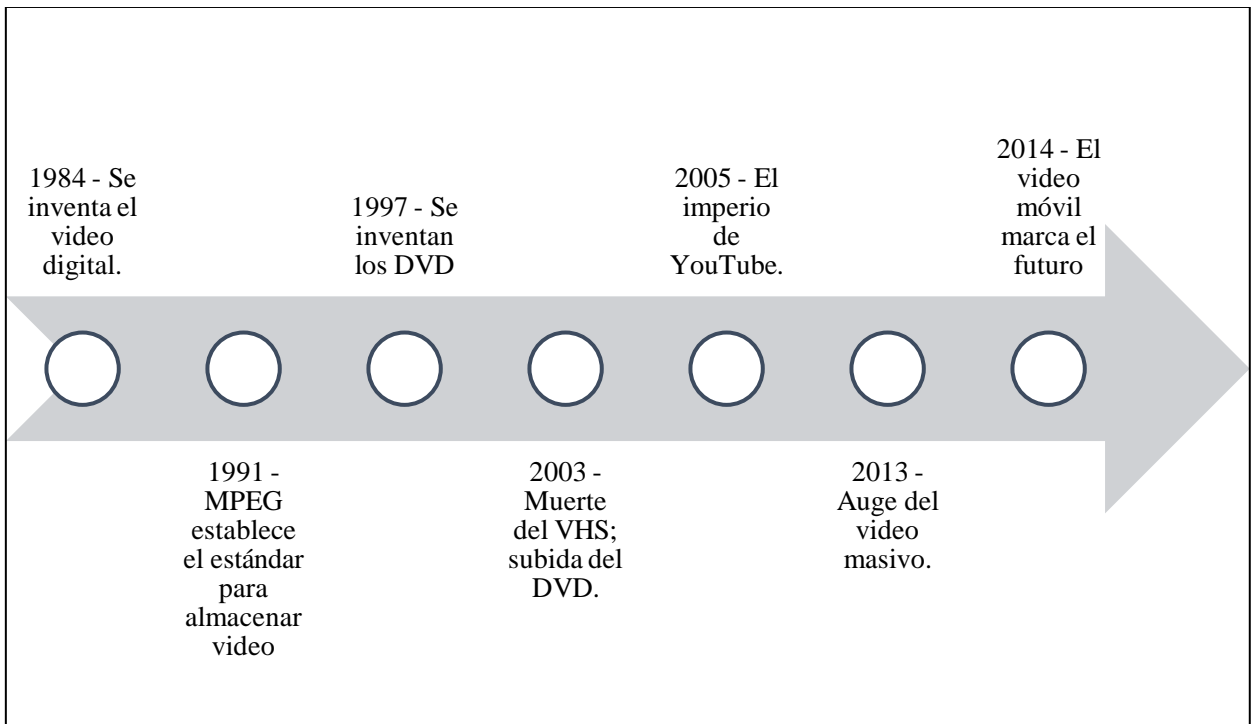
1984 - Se inventa el video digital.

1991 - MPEG establece el estándar para almacenar video

1997 - Se inventan los DVD

2003 - Muerte del VHS; subida del DVD.

2005 - El imperio de YouTube.

2013 - Auge del video masivo.

2014 - El video móvil marca el futuro